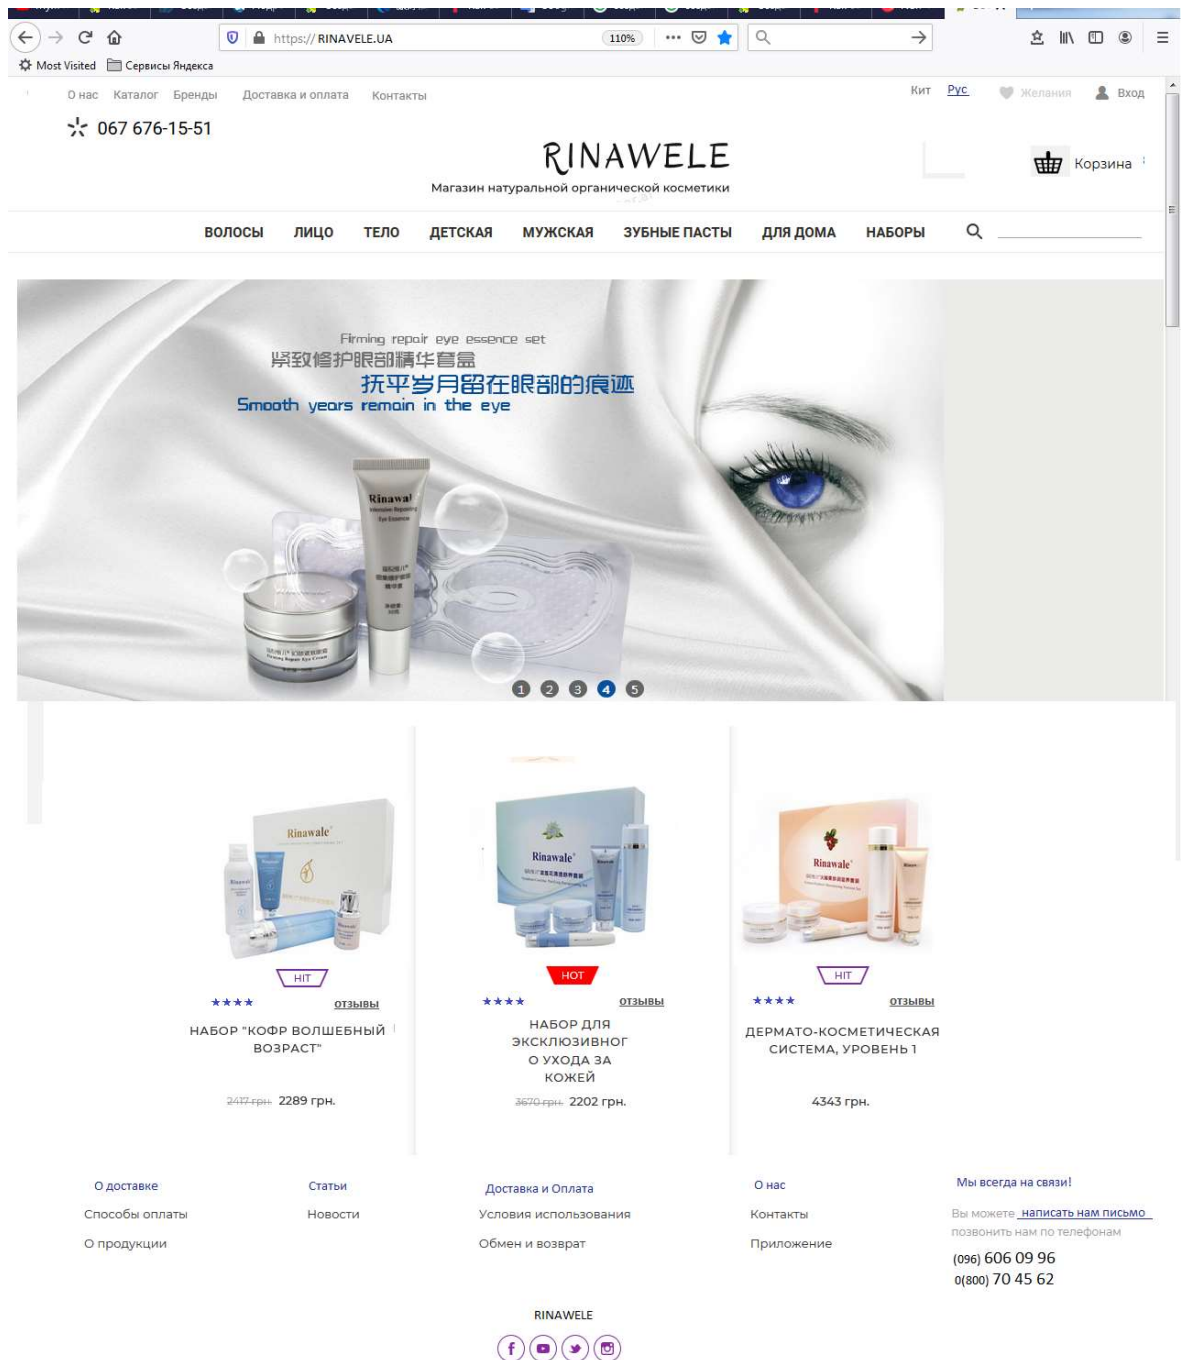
https://RINAVELE.UA 110%

Most Visited Сервисы Яндекса

О нас Каталог Бренды Доставка и оплата Контакты

Кит Рус Желания Вход

067 676-15-51

RINAWELE

Магазин натуральной органической косметики

Корзина

ВОЛОСЫ ЛИЦО ТЕЛО ДЕТСКАЯ МУЖСКАЯ ЗУБНЫЕ ПАСТЫ ДЛЯ ДОМА НАБОРЫ

Firming repair eye essence set
紧致修护眼部精华套盒
抚平岁月留在眼部的痕迹
Smooth years remain in the eye

Rinawal

1 2 3 4 5

HIT
★★★★ отзывы
НАБОР "КОФР ВОЛШЕБНЫЙ ВОЗРАСТ"
2417 грн. 2289 грн.

HOT
★★★★ отзывы
НАБОР ДЛЯ ЭКСКЛЮЗИВНОГО УХОДА ЗА КОЖЕЙ
3670 грн. 2202 грн.

HIT
★★★★ отзывы
ДЕРМАТО-КОСМЕТИЧЕСКАЯ СИСТЕМА, УРОВЕНЬ 1
4343 грн.

О доставке
Способы оплаты
О продукции

Статьи
Новости

Доставка и Оплата
Условия использования
Обмен и возврат

О нас
Контакты
Приложение

Мы всегда на связи!
Вы можете написать нам письмо
позвонить нам по телефонам
(096) 606 09 96
0(800) 70 45 62

RINAWELE